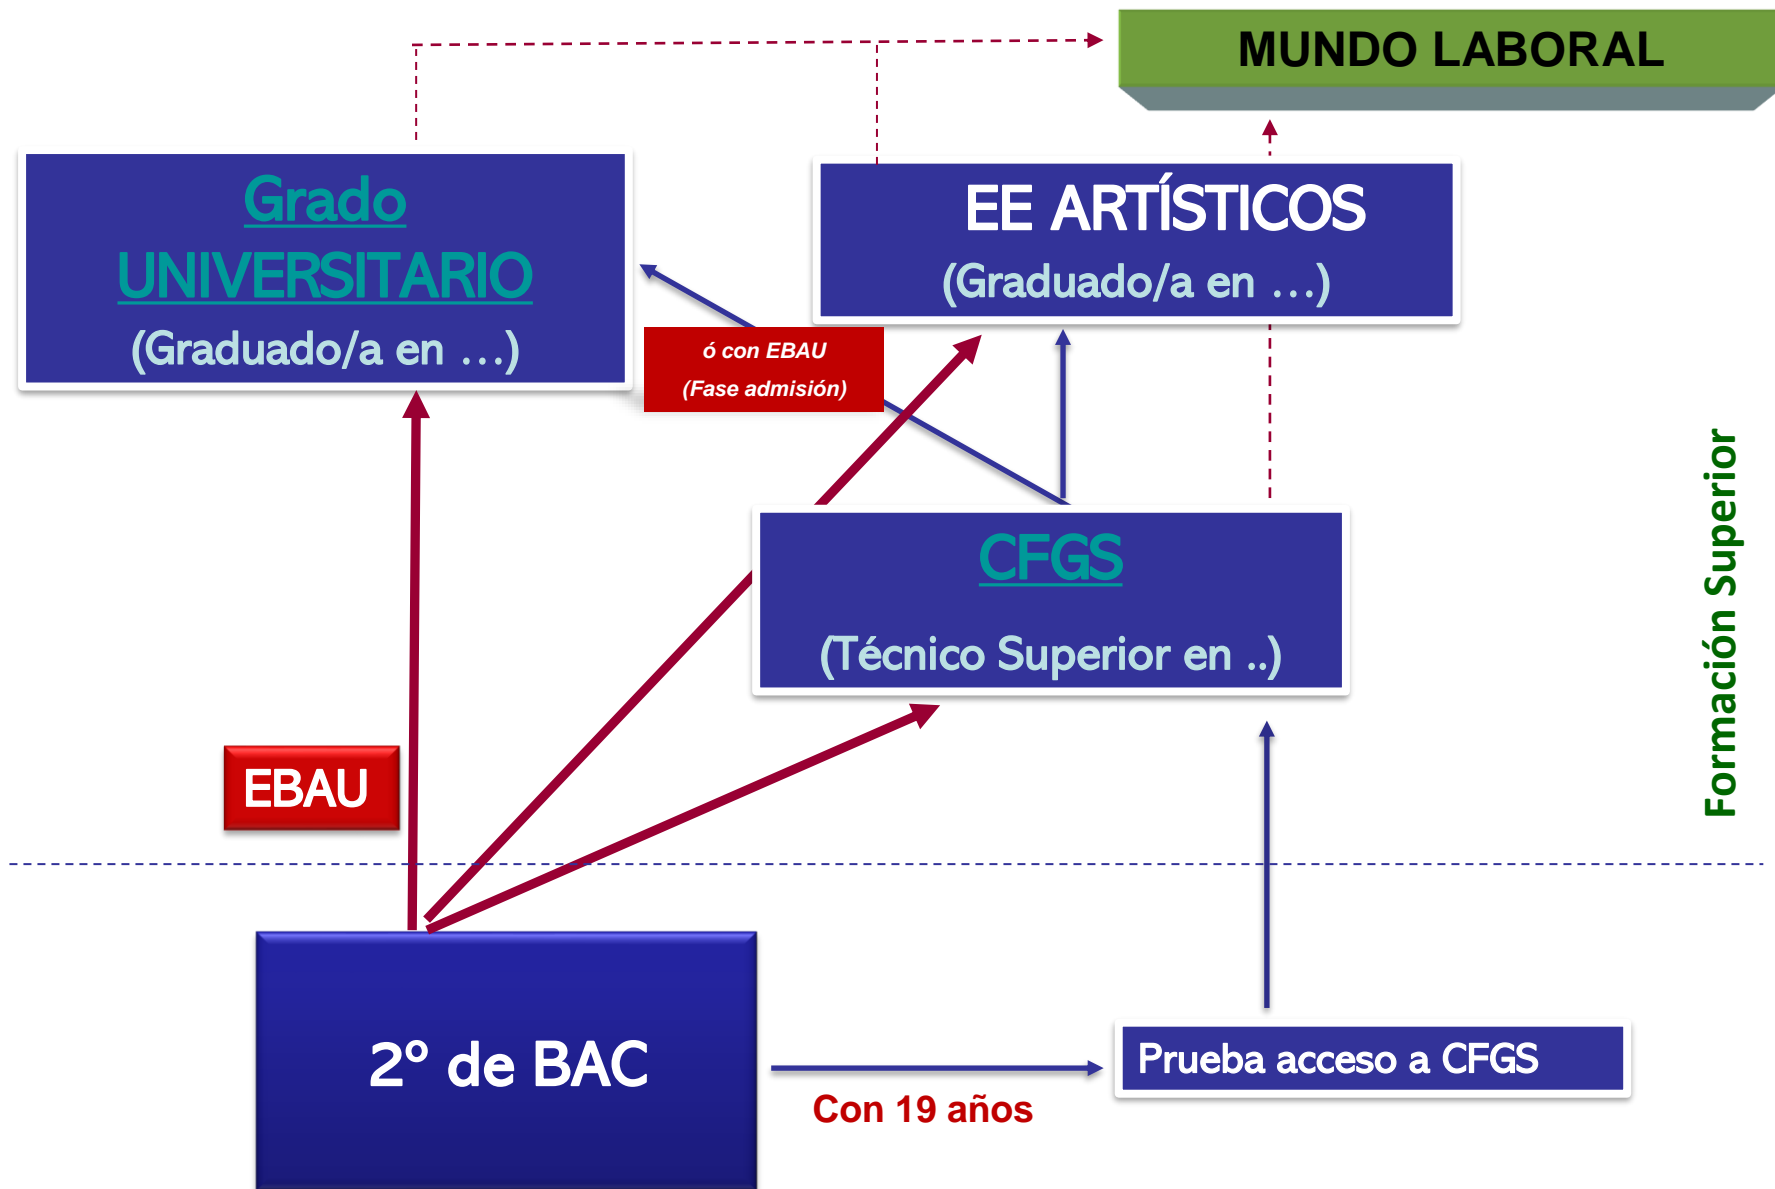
MUNDO LABORAL

Grado UNIVERSITARIO
(Graduado/a en …)

EE ARTÍSTICOS
(Graduado/a en …)

ó con EBAU
(Fase admisión)

CFGS
(Técnico Superior en ..)

Formación Superior

EBAU

2º de BAC

Con 19 años

Prueba acceso a CFGS